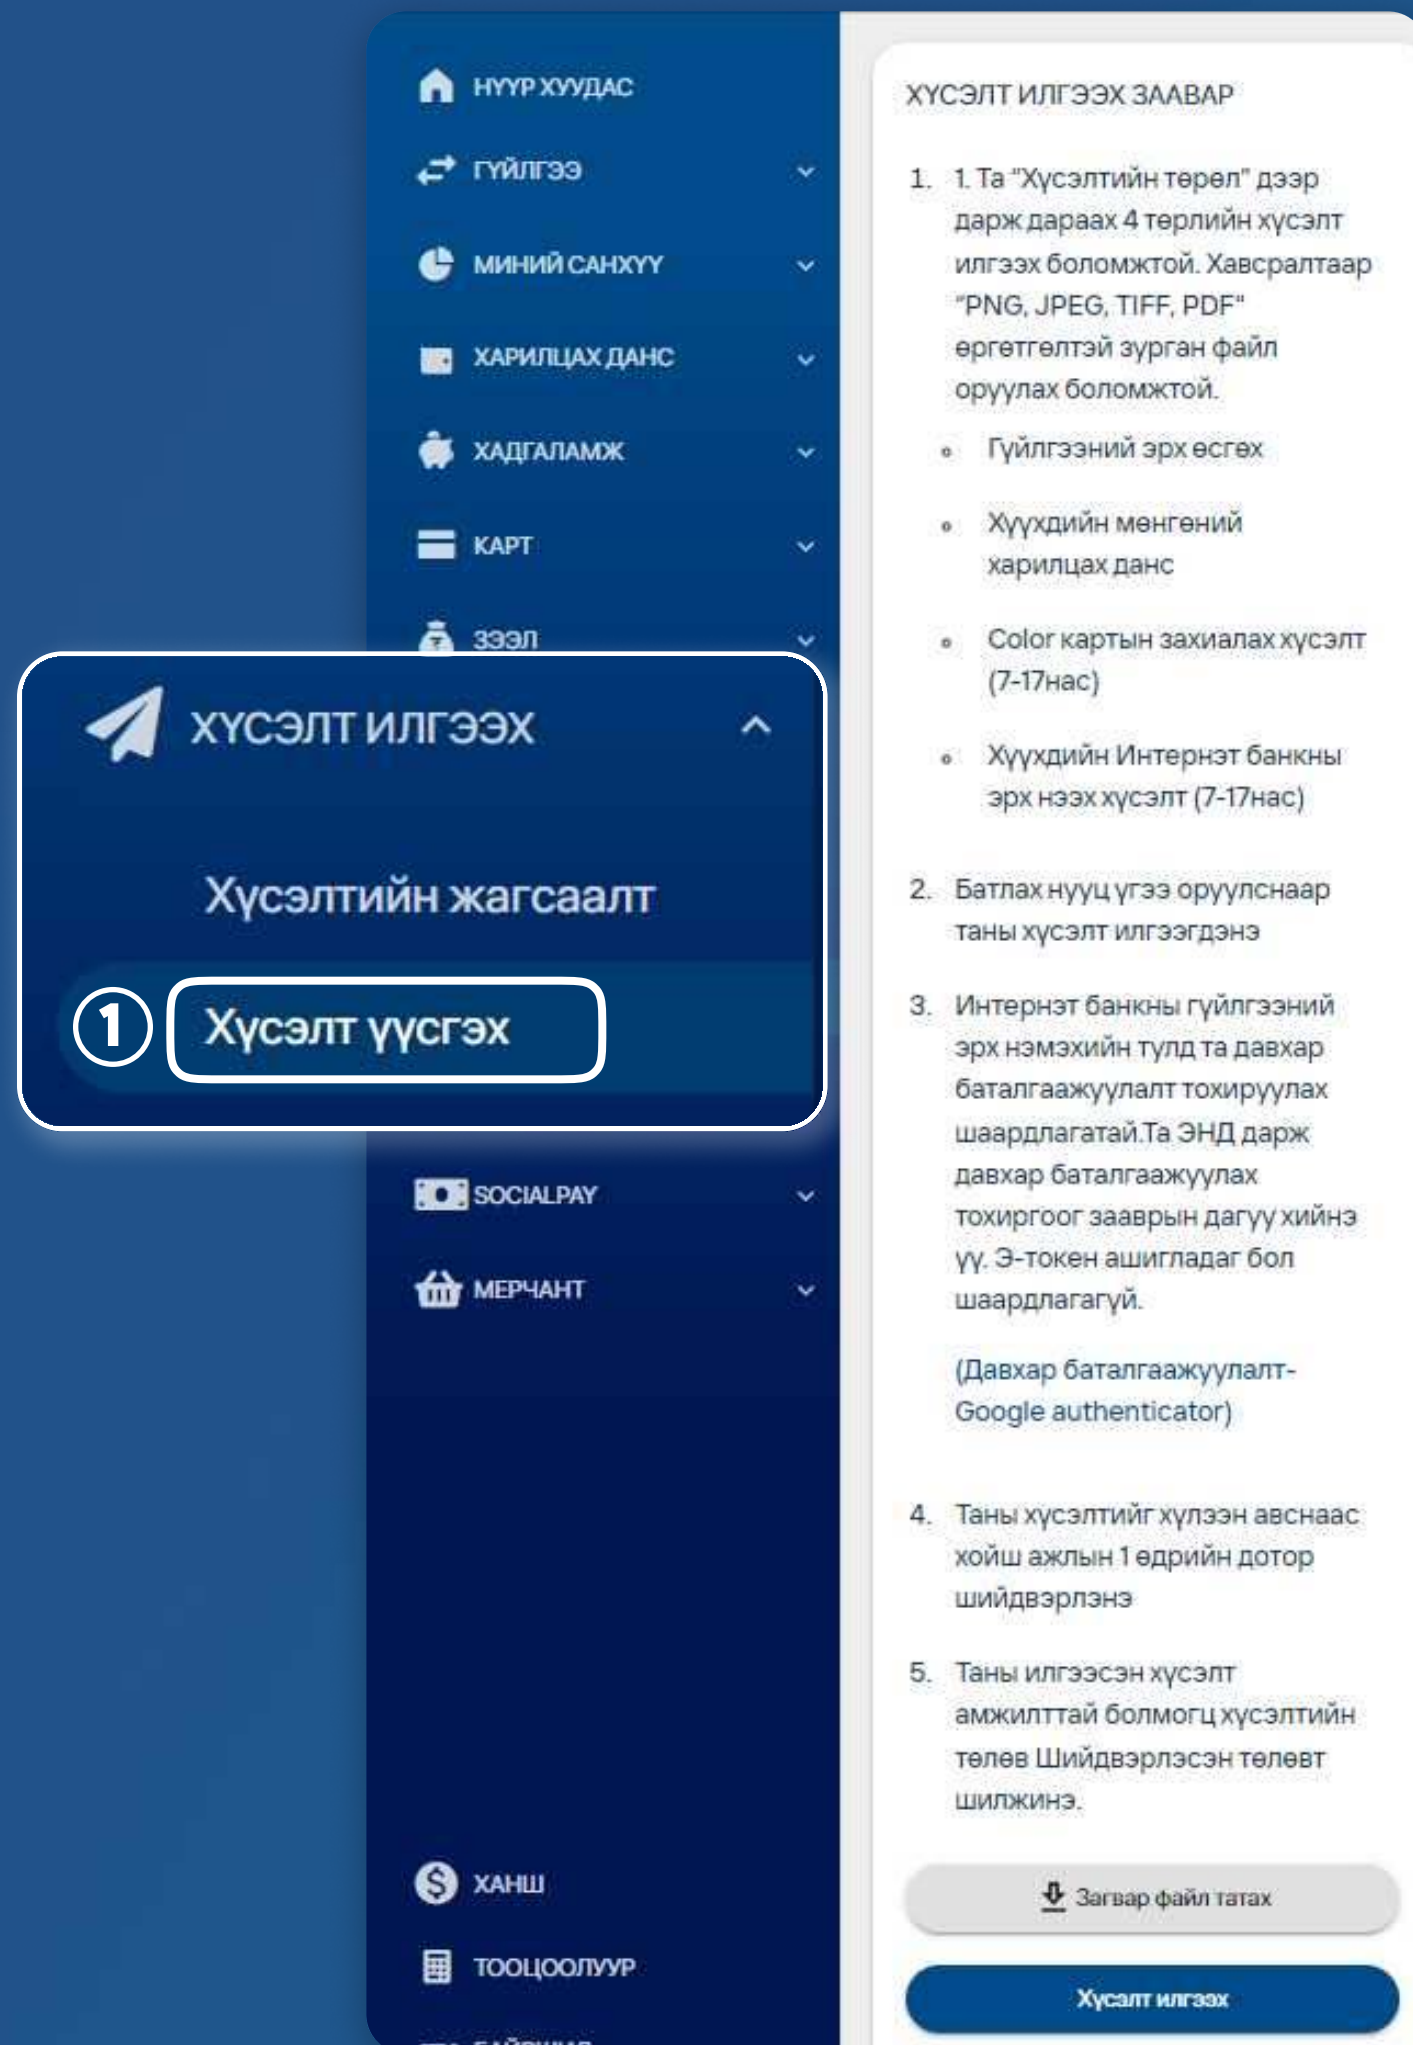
НҮҮР ХУУДАС
ГҮЙЛГЭЭ
МИНИЙ САНХҮҮ
ХАРИЛЦАХ ДАНС
ХАДГАЛАМЖ
КАРТ
ЗЭЭЛ
ХҮСЭЛТ ИЛГЭЭХ
Хүсэлтийн жагсаалт
1
Хүсэлт үүсгэх
SOCIALPAY
МЕРЧАНТ
ХАНШ
ТООЦООЛУУР
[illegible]

ХҮСЭЛТ ИЛГЭЭХ ЗААВАР

1. 1. Та "Хүсэлтийн төрөл" дээр дарж дараах 4 төрлийн хүсэлт илгээх боломжтой. Хавсралтаар "PNG, JPEG, TIFF, PDF" өргөтгөлтэй зурган файл оруулах боломжтой.
- Гүйлгээний эрх өсгөх
- Хүүхдийн мөнгөний харилцах данс
- Color картын захиалах хүсэлт (7-17нас)
- Хүүхдийн Интернэт банкны эрх нээх хүсэлт (7-17нас)

2. Батлах нууц үгээ оруулснаар таны хүсэлт илгээгдэнэ

3. Интернэт банкны гүйлгээний эрх нэмэхийн тулд та давхар баталгаажуулалт тохируулах шаардлагатай.Та ЭНД дарж давхар баталгаажуулах тохиргоог зааврын дагуу хийнэ үү. Э-токен ашигладаг бол шаардлагагүй.

(Давхар баталгаажуулалт- Google authenticator)

4. Таны хүсэлтийг хүлээн авснаас хойш ажлын 1 өдрийн дотор шийдвэрлэнэ

5. Таны илгээсэн хүсэлт амжилттай болмогц хүсэлтийн төлөв Шийдвэрлэсэн төлөвт шилжинэ.

Загвар файл татах
Хүсэлт илгээх